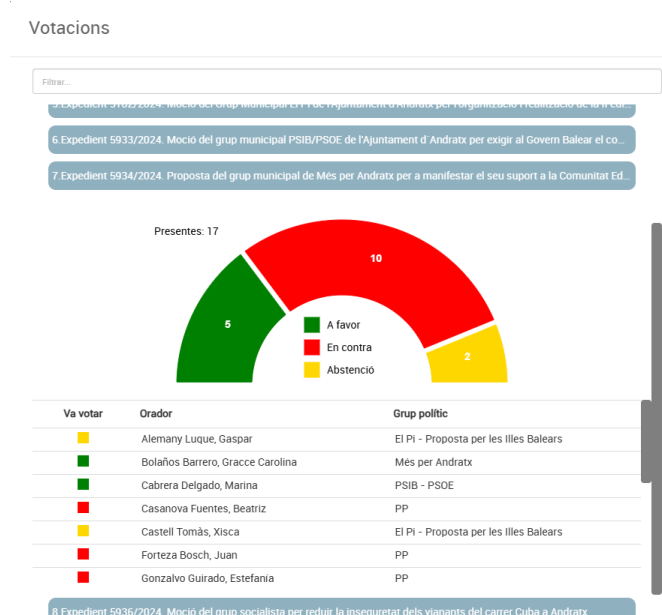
Votacions

Filtrar...

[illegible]

6.Expedient 5933/2024. Moció del grup municipal PSIB/PSOE de l'Ajuntament d'Andratx per exigir al Govern Balear el co...

7.Expedient 5934/2024. Proposta del grup municipal de Més per Andratx per a manifestar el seu suport a la Comunitat Ed...

Presentes: 17

5

10

2

A favor
En contra
Abstenció

| Va votar | Orador | Grup polític |
|---|---|---|
| | Alemany Luque, Gaspar | El Pi - Proposta per les Illes Balears |
| | Bolaños Barrero, Gracce Carolina | Més per Andratx |
| | Cabrera Delgado, Marina | PSIB - PSOE |
| | Casanova Fuentes, Beatriz | PP |
| | Castell Tomàs, Xisca | El Pi - Proposta per les Illes Balears |
| | Forteza Bosch, Juan | PP |
| | Gonzalvo Guirado, Estefania | PP |

8.Expedient 5936/2024. Moció del grup socialista per reduir la inseguretat dels vianants del carrer Cuba a Andratx